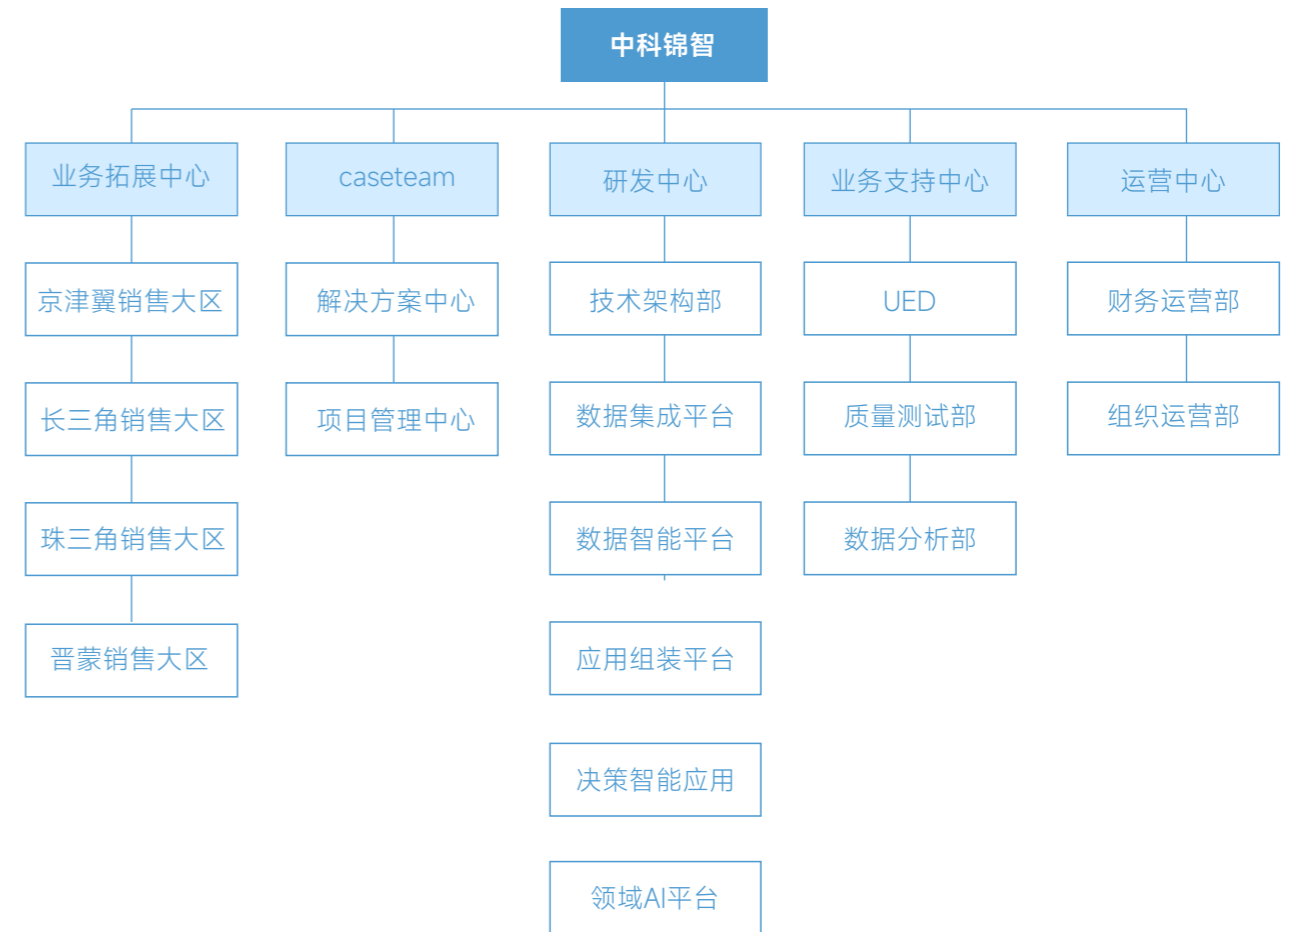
中科锦智

业务拓展中心

京津翼销售大区

长三角销售大区

珠三角销售大区

晋蒙销售大区

caseteam

解决方案中心

项目管理中心

研发中心

技术架构部

数据集成平台

数据智能平台

应用组装平台

决策智能应用

领域AI平台

业务支持中心

UED

质量测试部

数据分析部

运营中心

财务运营部

组织运营部